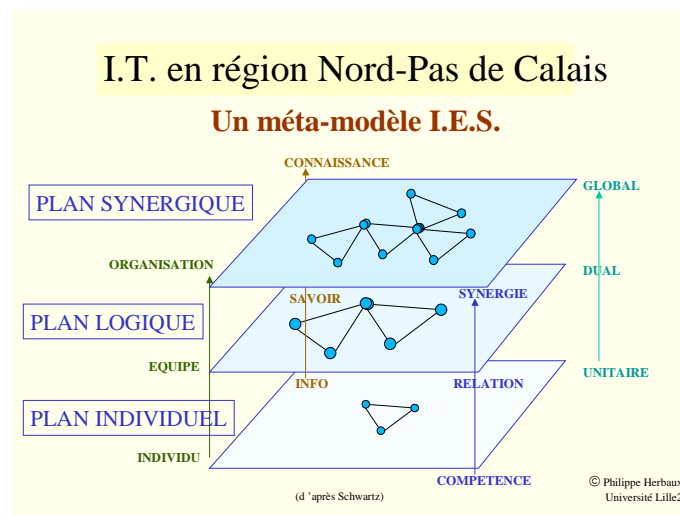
I.T. en région Nord-Pas de Calais

Un méta-modèle I.E.S.

CONNAISSANCE

PLAN SYNERGIQUE

GLOBAL

ORGANISATION

DUAL

SAVOIR

SYNERGIE

PLAN LOGIQUE

EQUIPE

INFO

RELATION

UNITAIRE

PLAN INDIVIDUEL

INDIVIDU

COMPETENCE

(d 'après Schwartz)

© Philippe Herbaux Université Lille2